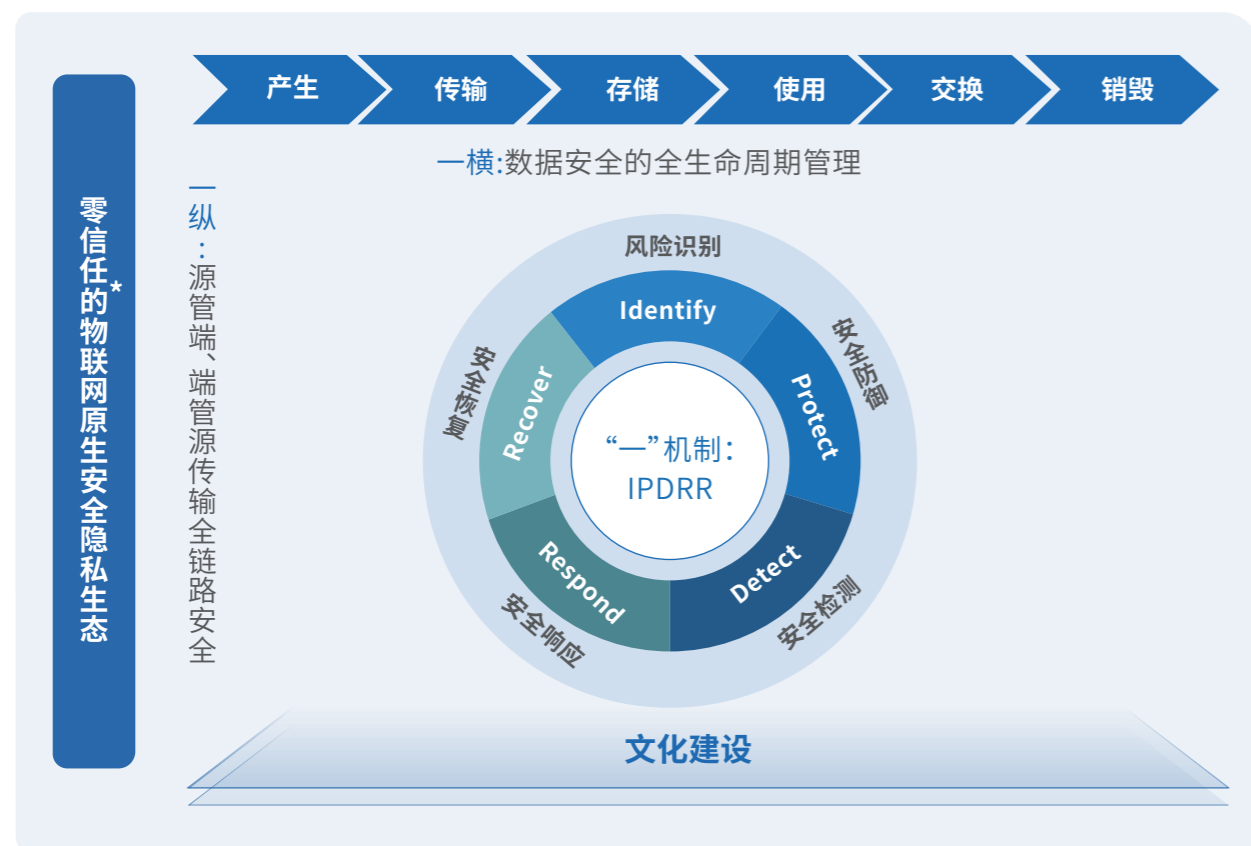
零信任*的物联网原生安全隐私生态

产生
传输
存储
使用
交换
销毁

一横:数据安全的全生命周期管理

一纵:源管端、端管源传输全链路安全

风险识别
Identify
安全防御
Protect
安全检测
Detect
安全响应
Respond
安全恢复
Recover

“一”机制:
IPDRR

文化建设